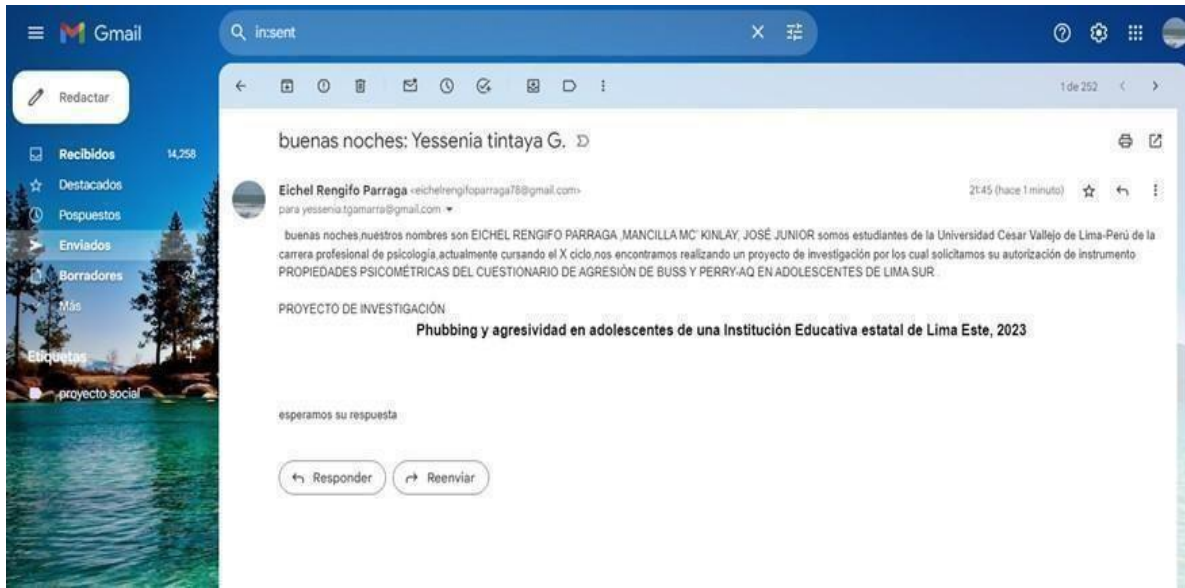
Gmail

in:sent

Redactar

Recibidos 14,258
Destacados
Pospuestos
Enviados
Borradores
Más

Etiquetas +
proyecto social

1 de 252

buenas noches: Yessenia tintaya G.

Eichel Rengifo Parraga <eichelrengifoparraga78@gmail.com>
para yessenia.tgamarra@gmail.com

21:45 (hace 1 minuto)

buenas noches,nuestros nombres son EICHEL RENGIFO PARRAGA ,MANCILLA MC' KINLAY, JOSÉ JUNIOR somos estudiantes de la Universidad Cesar Vallejo de Lima-Perú de la carrera profesional de psicología,actualmente cursando el X ciclo,nos encontramos realizando un proyecto de investigación por los cual solicitamos su autorización de instrumento PROPIEDADES PSICOMÉTRICAS DEL CUESTIONARIO DE AGRESIÓN DE BUSS Y PERRY-AQ EN ADOLESCENTES DE LIMA SUR

PROYECTO DE INVESTIGACIÓN

Phubbing y agresividad en adolescentes de una Institución Educativa estatal de Lima Este, 2023

esperamos su respuesta

Responder
Reenviar